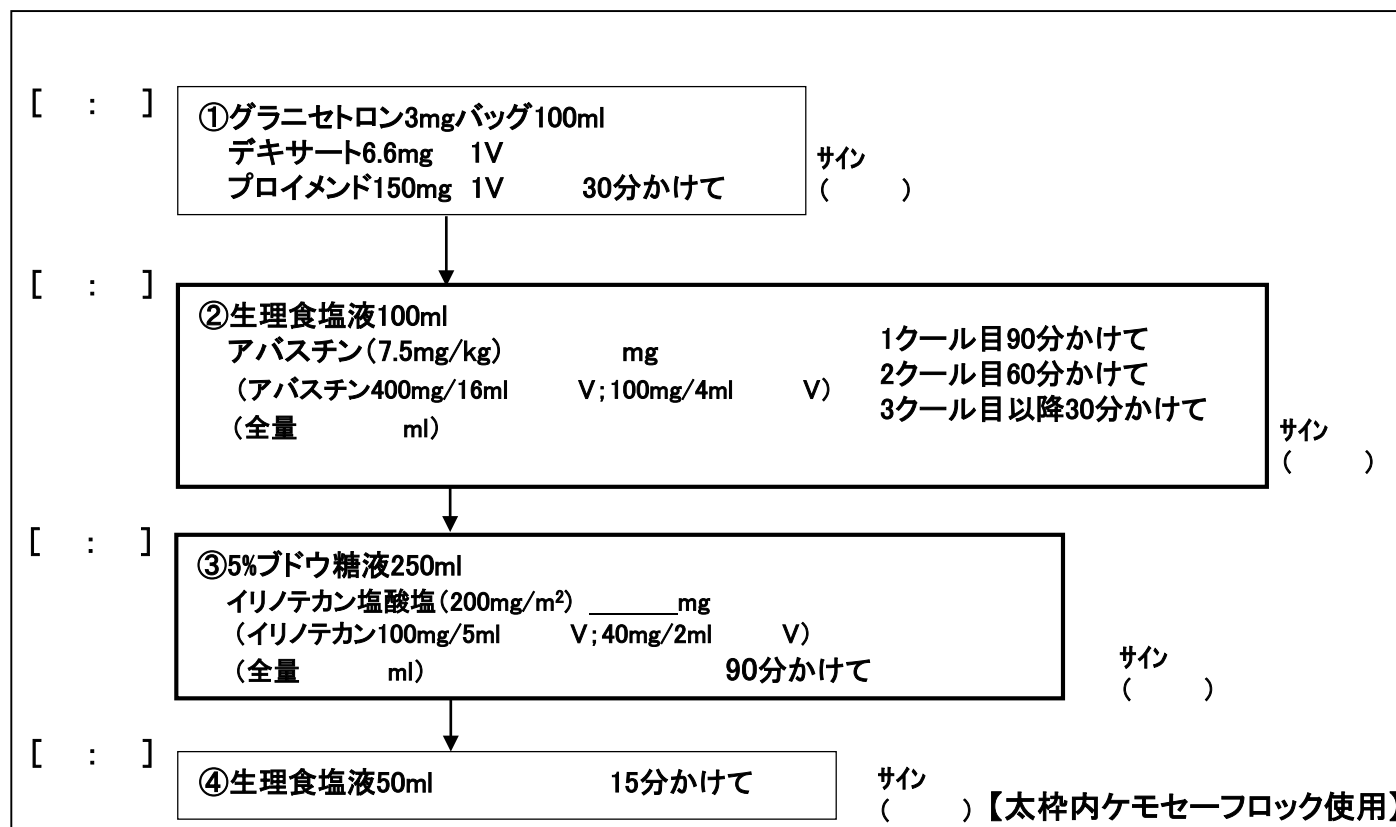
[ : ]
①グラニセトロン3mgバッグ100ml
デキサート6.6mg 1V
プロイメンド150mg 1V 30分かけて
サイン
( )

[ : ]
②生理食塩液100ml
アバスチン(7.5mg/kg) mg
(アバスチン400mg/16ml V;100mg/4ml V)
(全量 ml)
1クール目90分かけて
2クール目60分かけて
3クール目以降30分かけて
サイン
( )

[ : ]
③5%ブドウ糖液250ml
イリノテカン塩酸塩(200mg/m$^2$) ______mg
(イリノテカン100mg/5ml V;40mg/2ml V)
(全量 ml) 90分かけて
サイン
( )

[ : ]
④生理食塩液50ml 15分かけて
サイン
( ) 【太枠内ケモセーフロック使用】